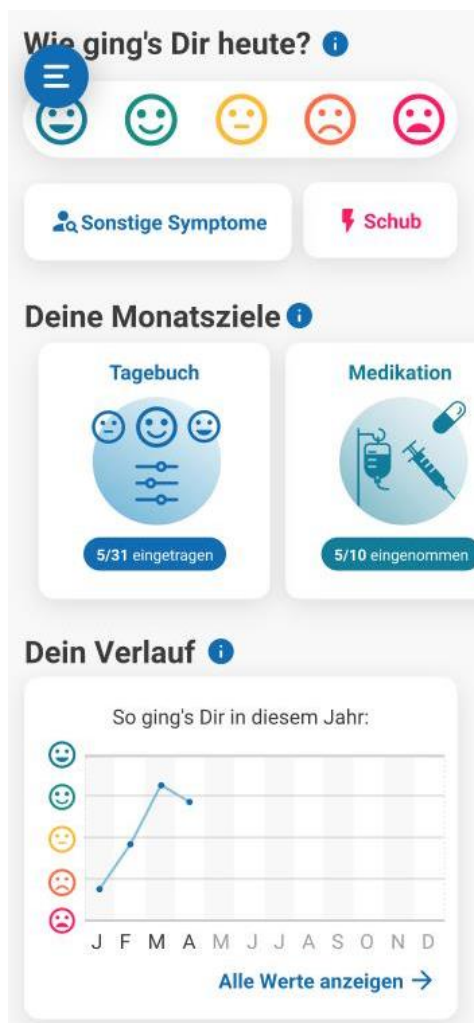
Wie ging's Dir heute?

Sonstige Symptome

Schub

Deine Monatsziele

Tagebuch

5/31 eingetragen

Medikation

5/10 eingenommen

Dein Verlauf

So ging's Dir in diesem Jahr:

J F M A M J J A S O N D

Alle Werte anzeigen →